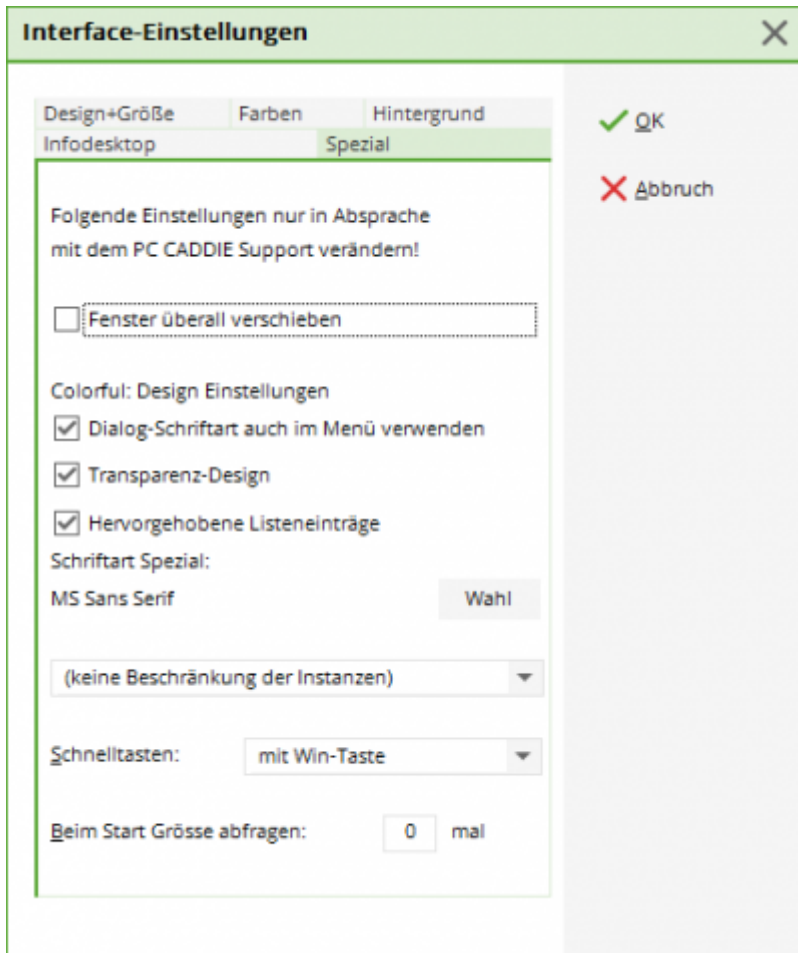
Interface-Einstellungen

Design+Größe
Farben
Hintergrund
Infodesktop
Spezial

OK

Abbruch

Folgende Einstellungen nur in Absprache mit dem PC CADDIE Support verändern!

Fenster überall verschieben

Colorful: Design Einstellungen

Dialog-Schriftart auch im Menü verwenden

Transparenz-Design

Hervorgehobene Listeneinträge

Schriftart Spezial:

MS Sans Serif

Wahl

(keine Beschränkung der Instanzen)

Schnelltasten: mit Win-Taste

Beim Start Grösse abfragen: 0 mal